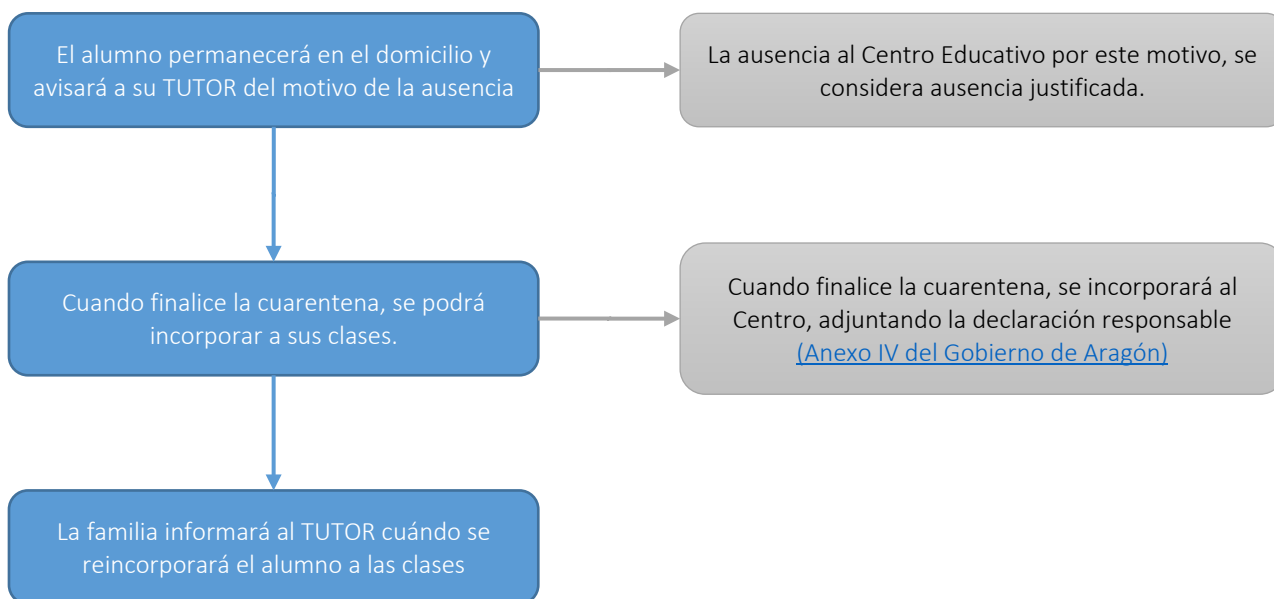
El alumno permanecerá en el domicilio y avisará a su TUTOR del motivo de la ausencia

La ausencia al Centro Educativo por este motivo, se considera ausencia justificada.

Cuando finalice la cuarentena, se podrá incorporar a sus clases.

Cuando finalice la cuarentena, se incorporará al Centro, adjuntando la declaración responsable (Anexo IV del Gobierno de Aragón)

La familia informará al TUTOR cuándo se reincorporará el alumno a las clases